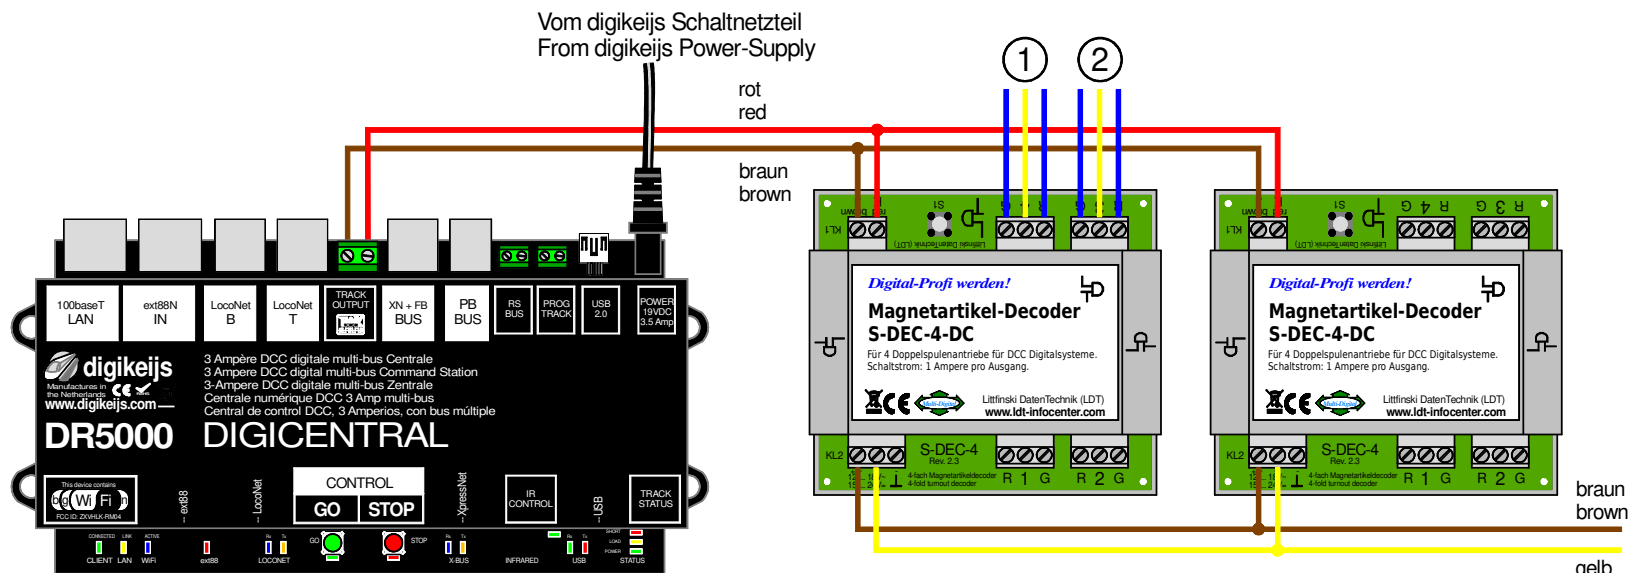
Vom digikeijs Schaltnetzteil
From digikeijs Power-Supply

rot
red

braun
brown

1 2

100baseT LAN
ext88N IN
LocoNet B
LocoNet T
TRACK OUTPUT
XN + FB BUS
PB BUS
RS BUS
PROG TRACK
USB 2.0
POWER 19VDC 3.5 Amp

digikeijs
Manufactures in the Netherlands
www.digikeijs.com

3 Ampère DCC digitale multi-bus Centrale
3 Ampere DCC digital multi-bus Command Station
3-Ampere DCC digitale multi-bus Zentrale
Centrale numérique DCC 3 Amp multi-bus
Central de control DCC, 3 Amperios, con bus múltiple

DR5000 DIGICENTRAL

This device contains
Wi Fi
FCC ID: ZXVHLK-RM04

ext88
LocoNet
CONTROL
GO STOP
XpressNet
IR CONTROL
USB
TRACK STATUS

CONNECTED LINK ACTIVE
CLIENT LAN WiFi
ext88
LOCONET
GO
STOP
X-BUS
INFRARED
USB
SHORT LOAD POWER
STATUS

KL1 rot braun S1
Littfinski DatenTechnik (LDT)

Digital-Profi werden!
Magnetartikel-Decoder
S-DEC-4-DC
Für 4 Doppelspulenantriebe für DCC Digitalsysteme.
Schaltstrom: 1 Ampere pro Ausgang.
Multi-Digital
Littfinski DatenTechnik (LDT)
www.ldt-infocenter.com

KL2 S-DEC-4 Rev. 2.3
4-fach Magnetartikeldecoder
4-fold turnout decoder
R 1 G R 2 G

KL1 rot braun S1 G 4 R G 3 R
Littfinski DatenTechnik (LDT)

Digital-Profi werden!
Magnetartikel-Decoder
S-DEC-4-DC
Für 4 Doppelspulenantriebe für DCC Digitalsysteme.
Schaltstrom: 1 Ampere pro Ausgang.
Multi-Digital
Littfinski DatenTechnik (LDT)
www.ldt-infocenter.com

KL2 S-DEC-4 Rev. 2.3
4-fach Magnetartikeldecoder
4-fold turnout decoder
R 1 G R 2 G

braun
brown
gelb